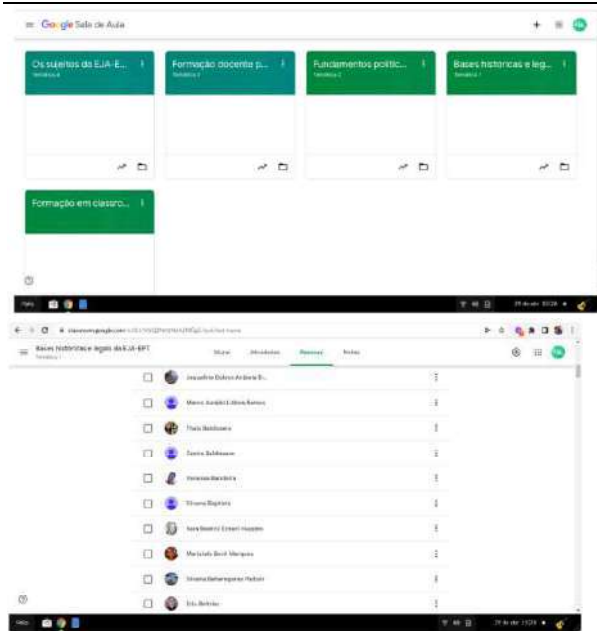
Google Sala de Aula

Os sujeitos do EJA-E...
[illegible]

Formação docente p...
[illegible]

Fundamentos politic...
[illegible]

Bases historicas e leg...
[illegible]

Formação em classro...

Bases historicas e legais da EJA-EPT
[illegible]

Mural Atividades Pessoas Notas

Jaqueline Dalvia Antonia B...

Maria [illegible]

Thais Baldissera

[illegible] Baldissera

Vanessa Bandeira

Viviana Baptista

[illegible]

Marisbela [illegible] Marques

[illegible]

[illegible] Beltrão